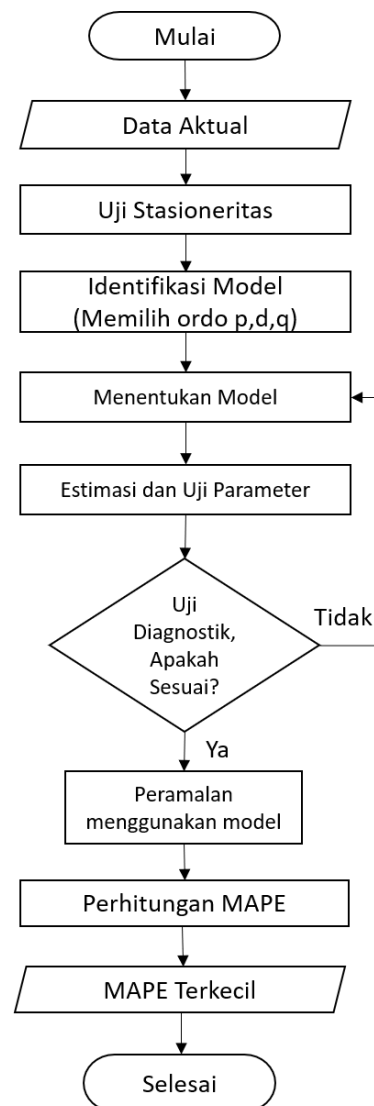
Mulai

Data Aktual

Uji Stasioneritas

Identifikasi Model (Memilih ordo p,d,q)

Menentukan Model

Estimasi dan Uji Parameter

Uji Diagnostik, Apakah Sesuai?

Tidak

Ya

Peramalan menggunakan model

Perhitungan MAPE

MAPE Terkecil

Selesai